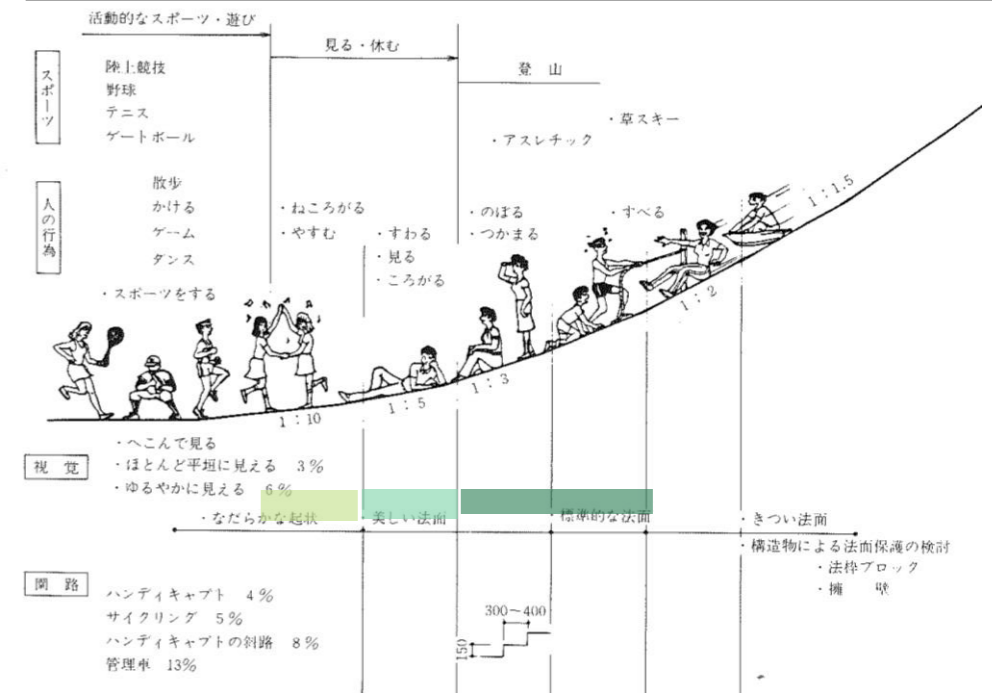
活動的なスポーツ・遊び

見る・休む

登山

スポーツ

陸上競技
野球
テニス
ゲートボール

・草スキー
・アスレチック

人の行為

散歩
かける
ゲーム
ダンス

・ねころがる
・やすむ

・すわる
・見る
・ころがる

・のぼる
・つかまる

・すべる

・スポーツをする

1：1.5

1：2

1：3

1：5

1：10

視覚

・へこんで見る
・ほとんど平坦に見える　3％
・ゆるやかに見える　6％

・なだらかな起状
・美しい法面
・標準的な法面
・きつい法面
・構造物による法面保護の検討
・法枠ブロック
・擁　壁

園路

ハンディキャプト　4％
サイクリング　5％
ハンディキャプトの斜路　8％
管理車　13％

300～400
150